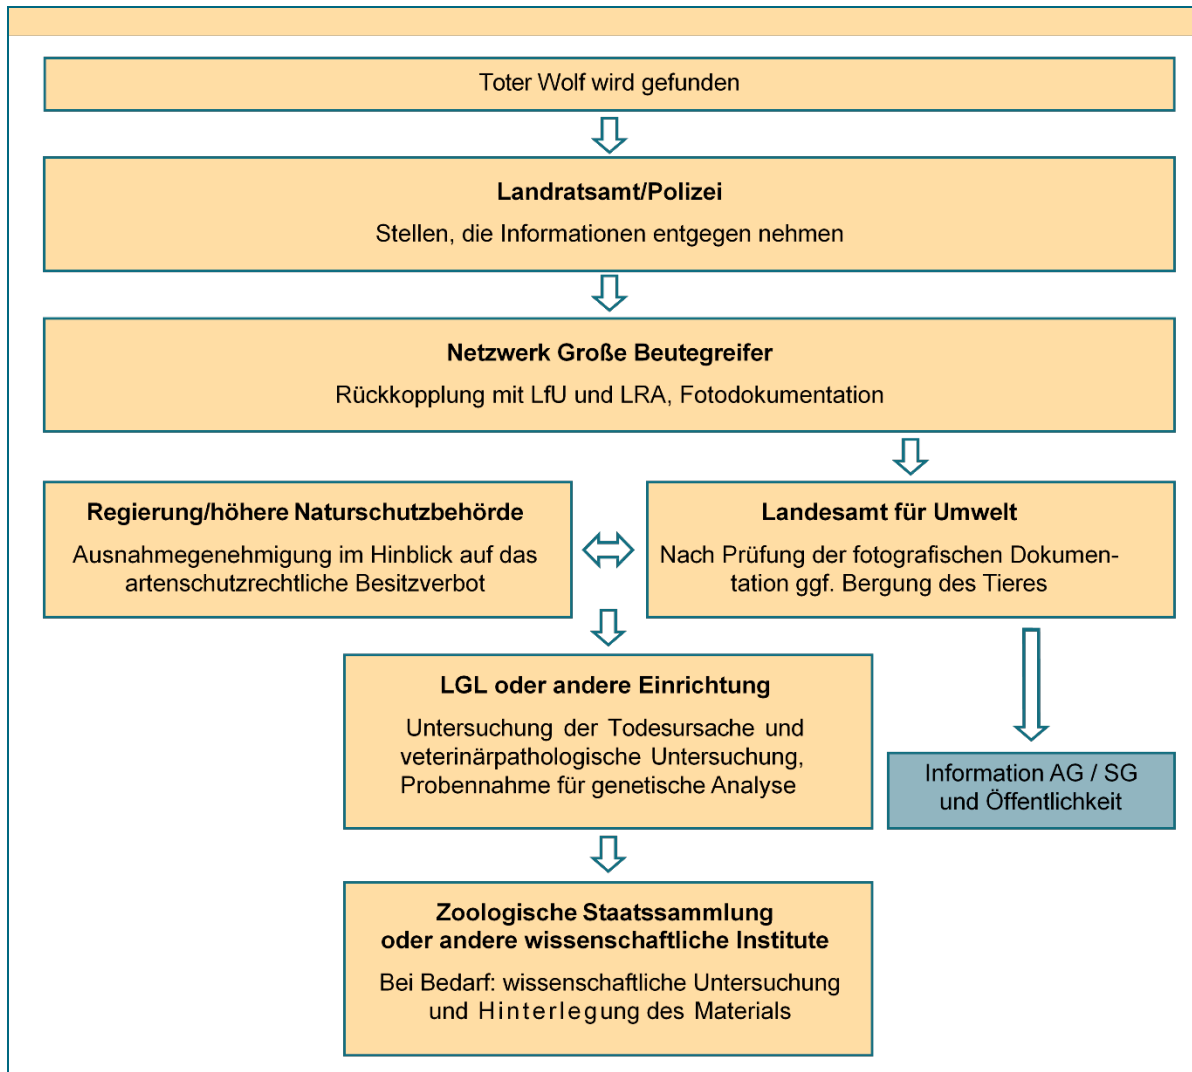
Toter Wolf wird gefunden

Landratsamt/Polizei

Stellen, die Informationen entgegen nehmen

Netzwerk Große Beutegreifer

Rückkopplung mit LfU und LRA, Fotodokumentation

Regierung/höhere Naturschutzbehörde

Ausnahmegenehmigung im Hinblick auf das artenschutzrechtliche Besitzverbot

Landesamt für Umwelt

Nach Prüfung der fotografischen Dokumentation ggf. Bergung des Tieres

LGL oder andere Einrichtung

Untersuchung der Todesursache und veterinärpathologische Untersuchung, Probennahme für genetische Analyse

Information AG / SG und Öffentlichkeit

Zoologische Staatssammlung oder andere wissenschaftliche Institute

Bei Bedarf: wissenschaftliche Untersuchung und Hinterlegung des Materials